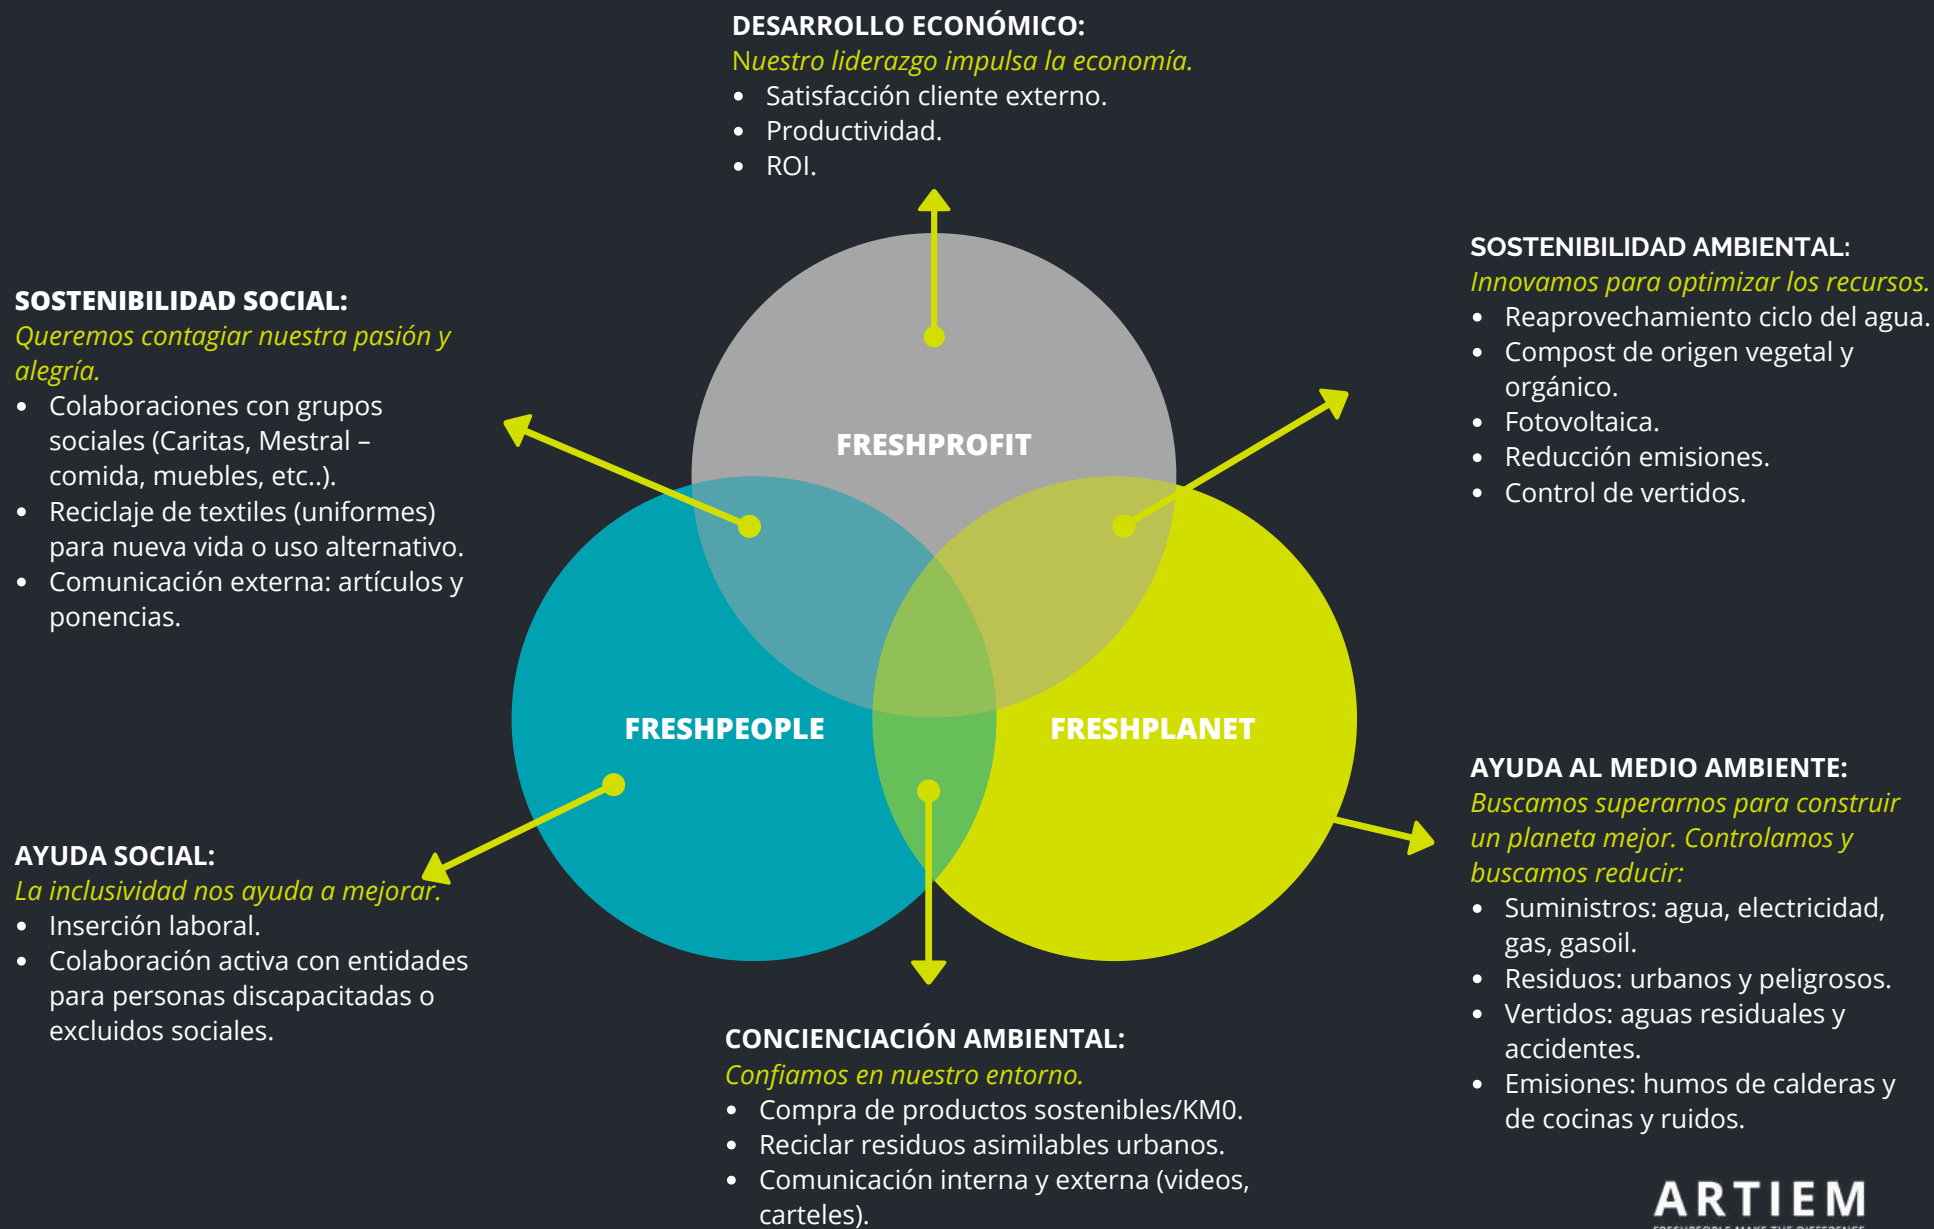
DESARROLLO ECONÓMICO:
Nuestro liderazgo impulsa la economía.
• Satisfacción cliente externo.
• Productividad.
• ROI.

SOSTENIBILIDAD SOCIAL:
Queremos contagiar nuestra pasión y alegría.
• Colaboraciones con grupos sociales (Caritas, Mestral – comida, muebles, etc..).
• Reciclaje de textiles (uniformes) para nueva vida o uso alternativo.
• Comunicación externa: artículos y ponencias.

SOSTENIBILIDAD AMBIENTAL:
Innovamos para optimizar los recursos.
• Reaprovechamiento ciclo del agua.
• Compost de origen vegetal y orgánico.
• Fotovoltaica.
• Reducción emisiones.
• Control de vertidos.

FRESHPROFIT

FRESHPEOPLE

FRESHPLANET

AYUDA SOCIAL:
La inclusividad nos ayuda a mejorar.
• Inserción laboral.
• Colaboración activa con entidades para personas discapacitadas o excluidos sociales.

AYUDA AL MEDIO AMBIENTE:
Buscamos superarnos para construir un planeta mejor. Controlamos y buscamos reducir:
• Suministros: agua, electricidad, gas, gasoil.
• Residuos: urbanos y peligrosos.
• Vertidos: aguas residuales y accidentes.
• Emisiones: humos de calderas y de cocinas y ruidos.

CONCIENCIACIÓN AMBIENTAL:
Confiamos en nuestro entorno.
• Compra de productos sostenibles/KM0.
• Reciclar residuos asimilables urbanos.
• Comunicación interna y externa (videos, carteles).

ARTIEM
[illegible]